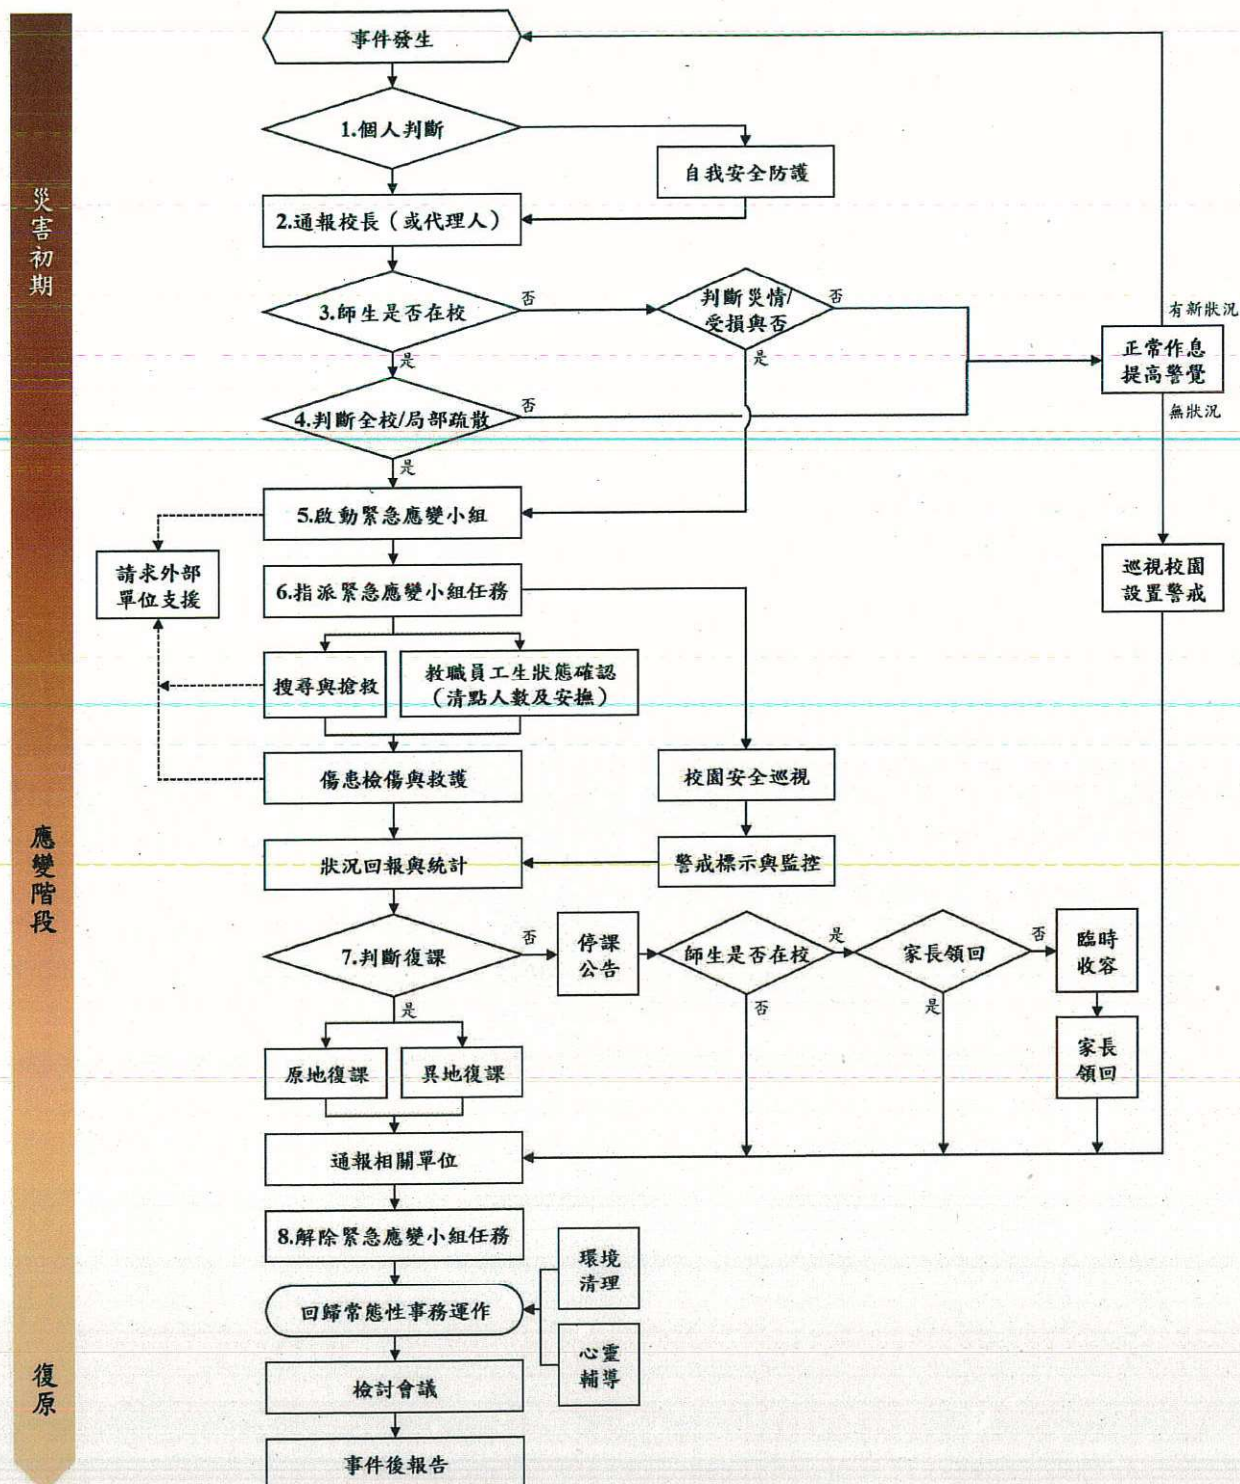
災害初期

事件發生

1.個人判斷

自我安全防護

2.通報校長（或代理人）

3.師生是否在校

否

判斷災情/受損與否

否

有新狀況

正常作息
提高警覺

無狀況

是

是

4.判斷全校/局部疏散

否

是

5.啟動緊急應變小組

請求外部單位支援

巡視校園
設置警戒

6.指派緊急應變小組任務

搜尋與搶救

教職員工生狀態確認
（清點人數及安撫）

傷患檢傷與救護

校園安全巡視

應變階段

狀況回報與統計

警戒標示與監控

7.判斷復課

否

停課公告

師生是否在校

是

家長領回

否

臨時收容

否

是

是

家長領回

原地復課

異地復課

通報相關單位

8.解除緊急應變小組任務

環境清理

回歸常態性事務運作

心靈輔導

復原

檢討會議

事件後報告